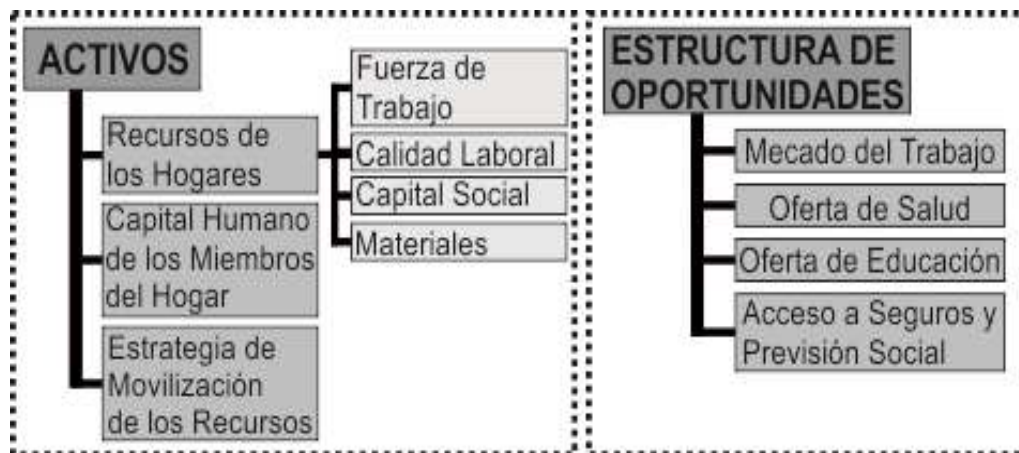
ACTIVOS

Recursos de los Hogares

Fuerza de Trabajo

Calidad Laboral

Capital Social

Materiales

Capital Humano de los Miembros del Hogar

Estrategia de Movilización de los Recursos

ESTRUCTURA DE OPORTUNIDADES

Mecado del Trabajo

Oferta de Salud

Oferta de Educación

Acceso a Seguros y Previsión Social